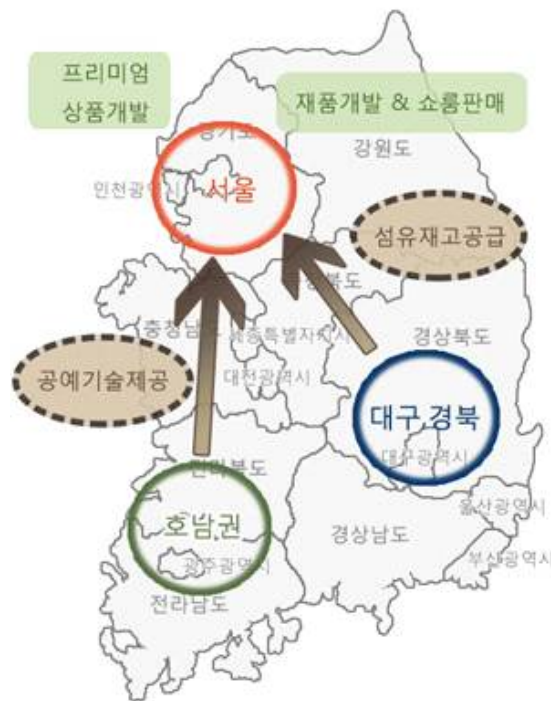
프리미엄
상품개발

재품개발 & 쇼룸판매

경기도

강원도

인천광역시

서울

섬유재고공급

충청북도

충청남도

세종특별자치시

경상북도

공예기술제공

대전광역시

대구 경북

대구광역시

전라북도

호남권

울산광역시

경상남도

광주광역시

부산광역시

전라남도